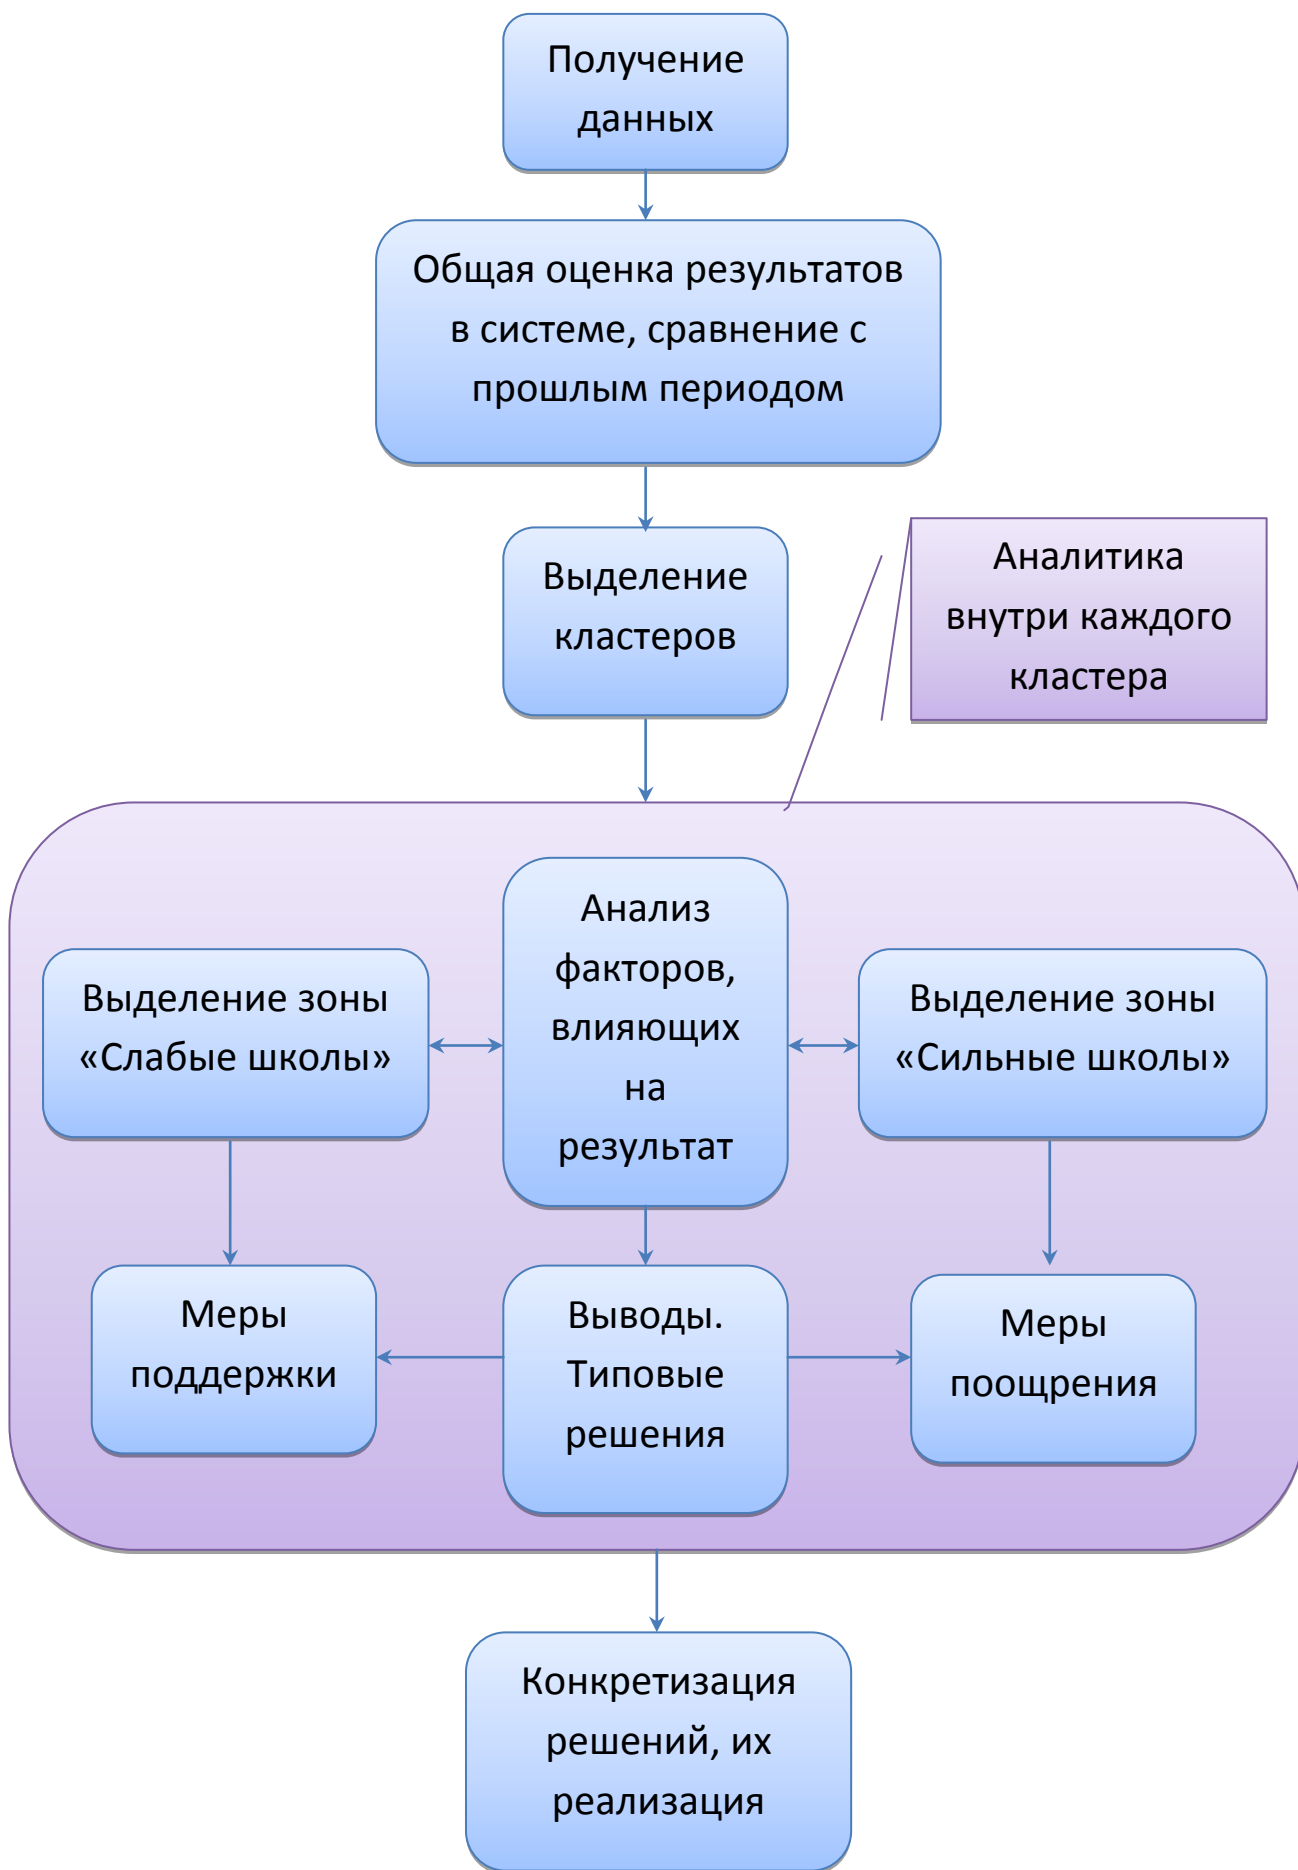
Получение данных

Общая оценка результатов в системе, сравнение с прошлым периодом

Выделение кластеров

Аналитика внутри каждого кластера

Анализ факторов, влияющих на результат

Выделение зоны «Слабые школы»

Выделение зоны «Сильные школы»

Меры поддержки

Выводы. Типовые решения

Меры поощрения

Конкретизация решений, их реализация